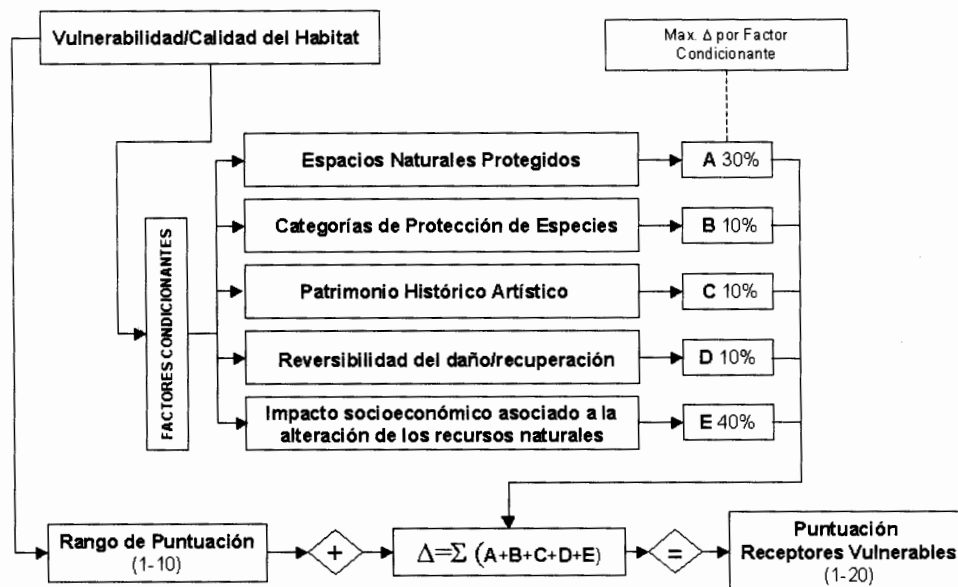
Vulnerabilidad/Calidad del Habitat

Max. $\Delta$ por Factor Condicionante

FACTORES CONDICIONANTES

Espacios Naturales Protegidos

A 30%

Categorías de Protección de Especies

B 10%

Patrimonio Histórico Artístico

C 10%

Reversibilidad del daño/recuperación

D 10%

Impacto socioeconómico asociado a la alteración de los recursos naturales

E 40%

Rango de Puntuación (1-10)

+

$\Delta=\Sigma$ (A+B+C+D+E)

=

Puntuación Receptores Vulnerables (1-20)